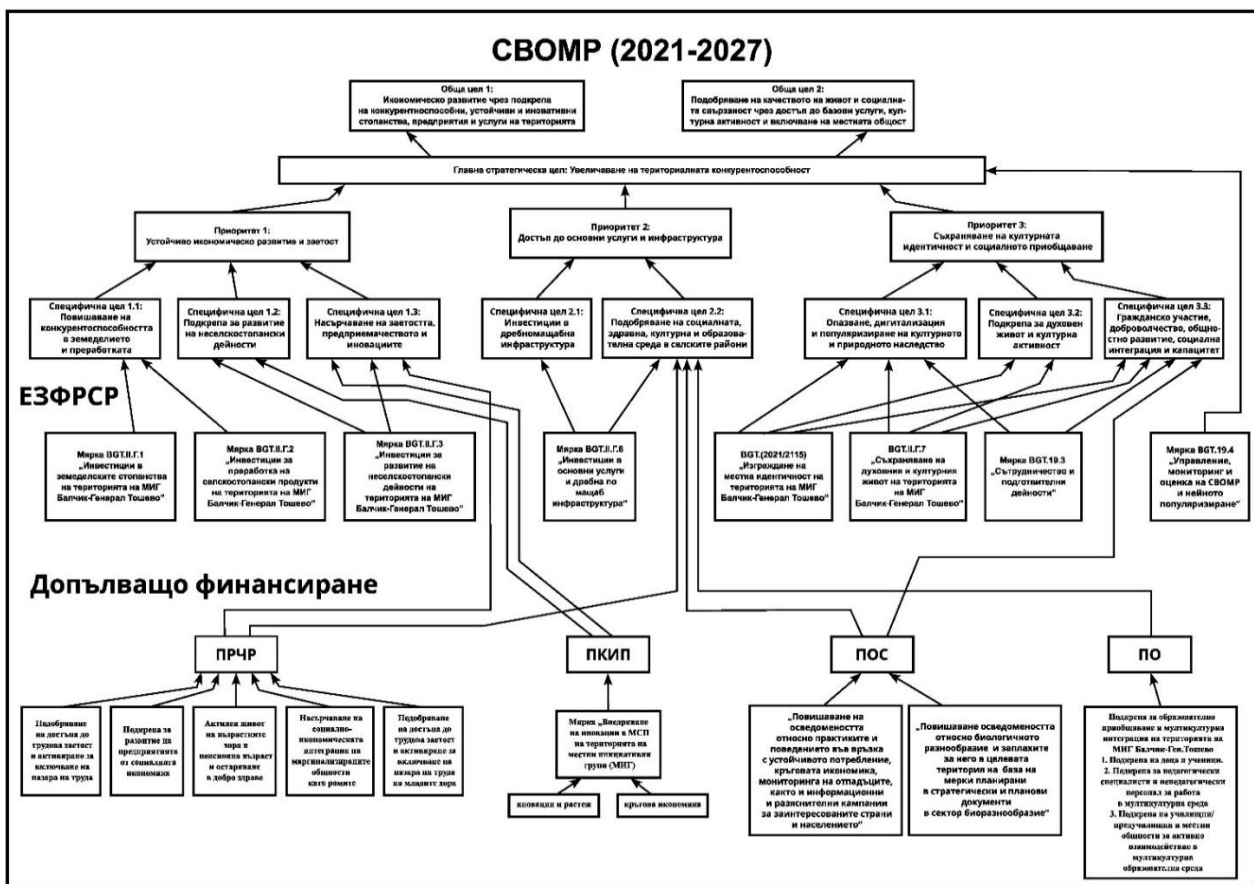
СВОМР (2021-2027)

Обща цел 1:
Икономическо развитие чрез подкрепа на конкурентноспособни, устойчиви и иновативни стопанства, предприятия и услуги на територията

Обща цел 2:
Подобряване на качеството на живот и социалната свързаност чрез достъп до базови услуги, културна активност и включване на местната общност

Главна стратегическа цел: Увеличаване на териториалната конкурентоспособност

Приоритет 1:
Устойчиво икономическо развитие и заетост

Приоритет 2:
Достъп до основни услуги и инфраструктура

Приоритет 3:
Съхраняване на културната идентичност и социалното приобщаване

Специфична цел 1.1:
Повишаване на конкурентоспособността в земеделието и преработката

Специфична цел 1.2:
Подкрепа за развитие на неселскостопански дейности

Специфична цел 1.3:
Насърчаване на заетостта, предприемачеството и иновациите

Специфична цел 2.1:
Инвестиции в дребномащабна инфраструктура

Специфична цел 2.2:
Подобряване на социалната, здравна, културна и образователна среда в селските райони

Специфична цел 3.1:
Опазване, дигитализация и популяризиране на културното и природното наследство

Специфична цел 3.2:
Подкрепа за духовен живот и културна активност

Специфична цел 3.3:
Гражданско участие, доброволчество, общностно развитие, социална интеграция и капацитет

ЕЗФРСР

Мярка BGT.II.Г.1
„Инвестиции в земеделските стопанства на територията на МИГ Балчик-Генерал Тошево"

Мярка BGT.II.Г.2
„Инвестиции за преработка на селскостопански продукти на територията на МИГ Балчик-Генерал Тошево"

Мярка BGT.II.Г.3
„Инвестиции за развитие на неселскостопански дейности на територията на МИГ Балчик-Генерал Тошево"

Мярка BGT.II.Г.6
„Инвестиции в основни услуги и дребна по мащаб инфраструктура"

BGT.(2021/2115)
„Изграждане на местна идентичност на територията на МИГ Балчик-Генерал Тошево"

BGT.II.Г.7
„Съхраняване на духовния и културния живот на територията на МИГ Балчик-Генерал Тошево"

Мярка BGT.19.3
„Сътрудничество и подготвителни дейности"

Мярка BGT.19.4
„Управление, мониторинг и оценка на СВОМР и нейното популяризиране"

Допълващо финансиране

ПРЧР

ПКИП

ПОС

ПО

Подобряване на достъпа до трудова заетост и активиране за включване на пазара на труда

Подкрепа за развитие на предприятията от социалната икономика

Активен живот на възрастните хора в пенсионна възраст и остаряване в добро здраве

Насърчаване на социално-икономическата интеграция на маргинализираните общности като ромите

Подобряване на достъпа до трудова заетост и активиране за включване на пазара на труда на младите хора

Мярка „Внедряване на иновации в МСП на територията на местни инициативни групи (МИГ)

иновации и растеж

кръгова икономика

„Повишаване на осведомеността относно практиките и поведението във връзка с устойчивото потребление, кръговата икономика, мониторинга на отпадъците, както и информационни и разяснителни кампании за заинтересованите страни и населението"

„Повишаване осведомеността относно биологичното разнообразие и заплахите за него в целевата територия на база на мерки планирани в стратегически и планови документи в сектор биоразнообразие"

Подкрепа за образователно приобщаване и мултикултурна интеграция на територията на МИГ Балчик-Ген.Тошево
1. Подкрепа на деца и ученици.
2. Подкрепа за педагогически специалисти и непедагогически персонал за работа в мултикултурна среда
3. Подкрепа на училищата/ предучилищни и местни общности за активно взаимодействие в мултикултурна образователна среда